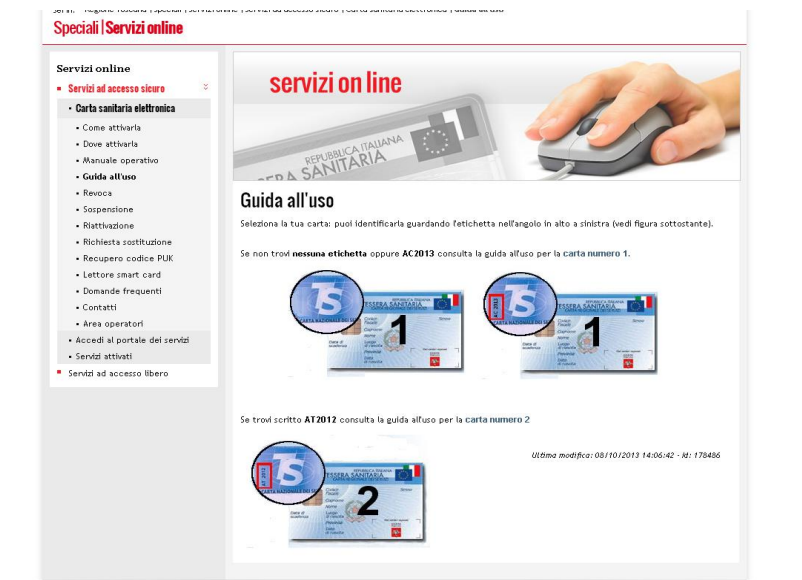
Sei in: Regione Toscana | Speciali | Servizi online | Servizi ad accesso sicuro | Carta sanitaria elettronica | Guida all'uso

Speciali | Servizi online

Servizi online

Servizi ad accesso sicuro

Carta sanitaria elettronica

Come attivarla

Dove attivarla

Manuale operativo

Guida all'uso

Revoca

Sospensione

Riattivazione

Richiesta sostituzione

Recupero codice PUK

Lettore smart card

Domande frequenti

Contatti

Area operatori

Accedi al portale dei servizi

Servizi attivati

Servizi ad accesso libero

servizi on line

REPUBBLICA ITALIANA
TESSERA SANITARIA

Guida all'uso

Seleziona la tua carta: puoi identificarla guardando l'etichetta nell'angolo in alto a sinistra (vedi figura sottostante).

Se non trovi nessuna etichetta oppure AC2013 consulta la guida all'uso per la carta numero 1.

TS TESSERA SANITARIA 1

TS AC 2013 TESSERA SANITARIA 1

Se trovi scritto AT2012 consulta la guida all'uso per la carta numero 2

TS AT 2012 TESSERA SANITARIA 2

Ultima modifica: 08/10/2013 14:06:42 - Id: 178486